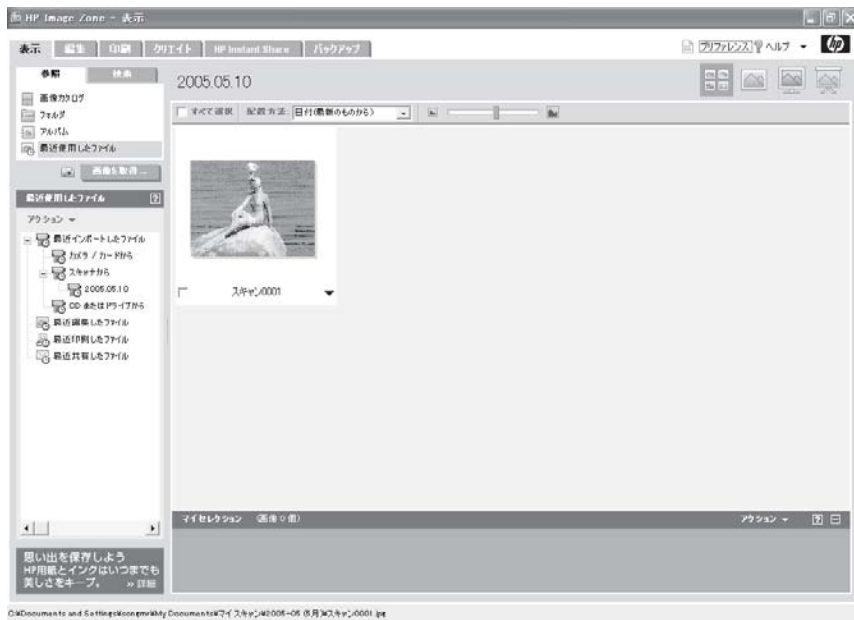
HP Image Zone - 表示

表示 | 編集 | 印刷 | クリエイト | HP Instant Share | バックアップ

プリファレンス ヘルプ

参照 | 検索

画像カタログ
フォルダ
アルバム
最近使用したファイル

画像を取得...

最近使用したファイル

アクション

最近インポートしたファイル
カメラ / カードから
スキャナから
2005.05.10
CD またはドライブから
最近編集したファイル
最近印刷したファイル
最近共有したファイル

思い出を保存しよう
HP用紙とインクはいつまでも美しさをキープ。 » 詳細

2005.05.10

すべて選択 配置方法: 日付(最新のものから)

スキャン0001

マイセレクション (画像 0 個)

アクション

C:¥Documents and Settings¥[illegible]¥My Documents¥マイ スキャン¥2005-05 (5月)¥スキャン0001.jpg